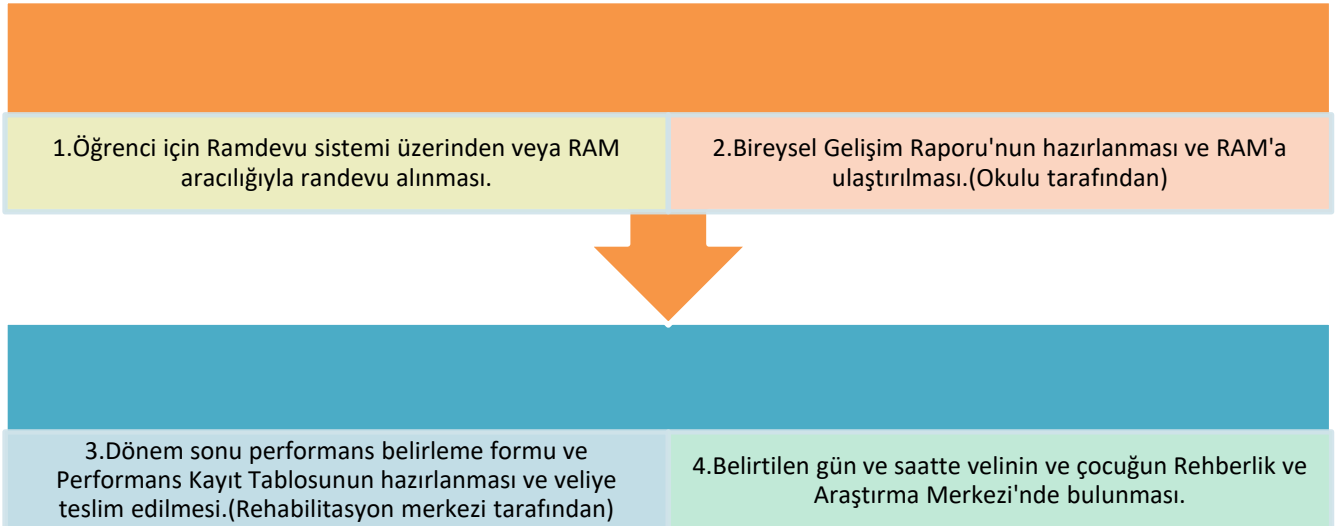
1.Öğrenci için Ramdevu sistemi üzerinden veya RAM aracılığıyla randevu alınması.

2.Bireysel Gelişim Raporu'nun hazırlanması ve RAM'a ulaştırılması.(Okulu tarafından)

3.Dönem sonu performans belirleme formu ve Performans Kayıt Tablosunun hazırlanması ve veliye teslim edilmesi.(Rehabilitasyon merkezi tarafından)

4.Belirtilen gün ve saatte velinin ve çocuğun Rehberlik ve Araştırma Merkezi'nde bulunması.